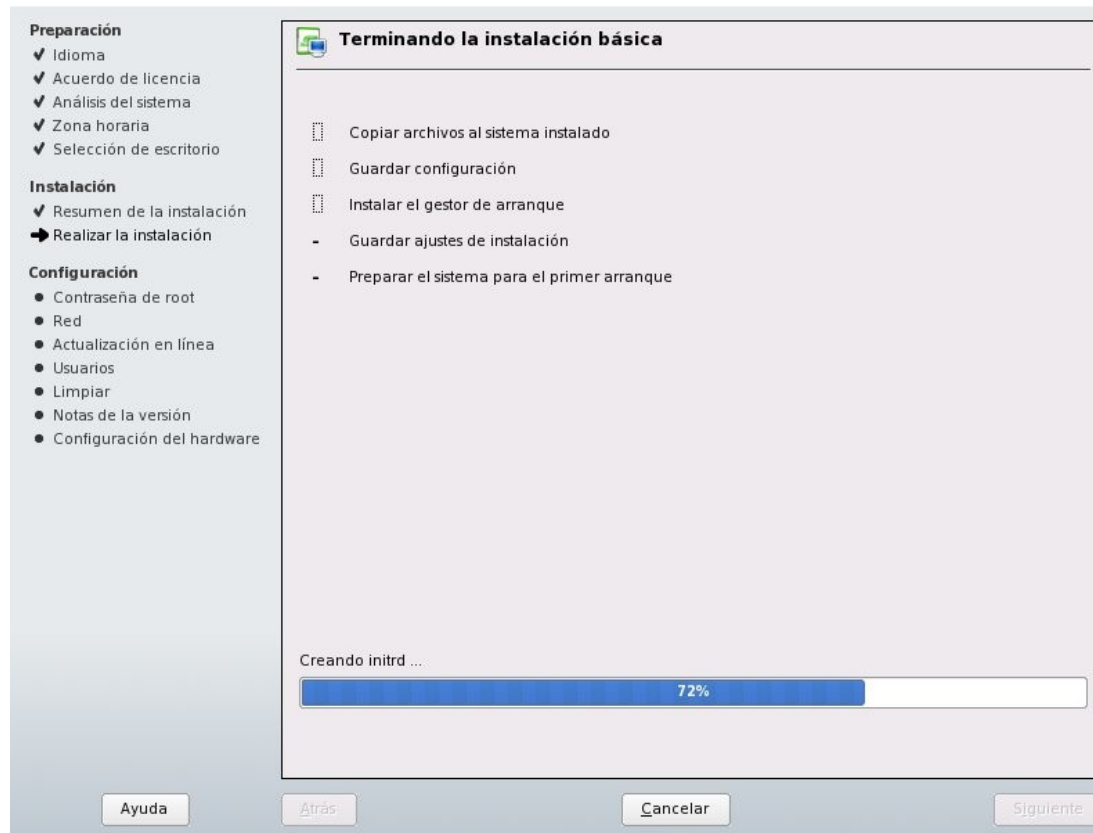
Preparación
✔ Idioma
✔ Acuerdo de licencia
✔ Análisis del sistema
✔ Zona horaria
✔ Selección de escritorio

Instalación
✔ Resumen de la instalación
➜ Realizar la instalación

Configuración
● Contraseña de root
● Red
● Actualización en línea
● Usuarios
● Limpiar
● Notas de la versión
● Configuración del hardware

Terminando la instalación básica

Copiar archivos al sistema instalado

Guardar configuración

Instalar el gestor de arranque

- Guardar ajustes de instalación

- Preparar el sistema para el primer arranque

Creando initrd ...

72%

Ayuda

Atrás

Cancelar

Siguiente